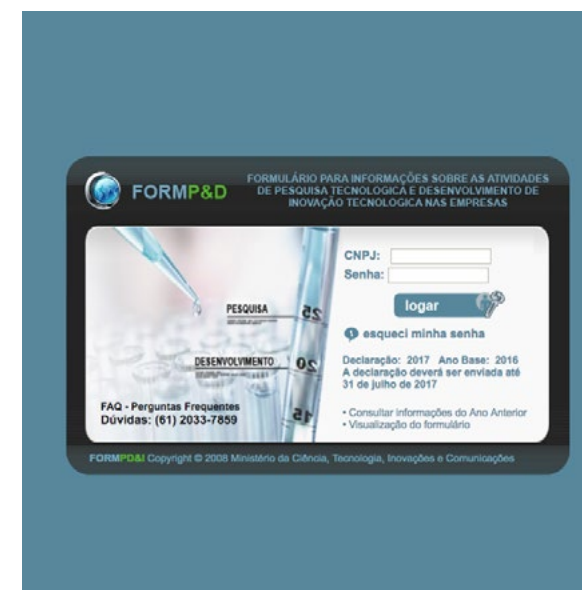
FORMP&D

FORMULÁRIO PARA INFORMAÇÕES SOBRE AS ATIVIDADES DE PESQUISA TECNOLOGICA E DESENVOLVIMENTO DE INOVAÇÃO TECNOLOGICA NAS EMPRESAS

PESQUISA

DESENVOLVIMENTO

25

20

15

FAQ - Perguntas Frequentes
Dúvidas: (61) 2033-7859

CNPJ:
Senha:

logar

esqueci minha senha

Declaração: 2017 Ano Base: 2016
A declaração deverá ser enviada até 31 de julho de 2017

• Consultar informações do Ano Anterior
• Visualização do formulário

FORMPD&I Copyright © 2008 Ministério da Ciência, Tecnologia, Inovações e Comunicações